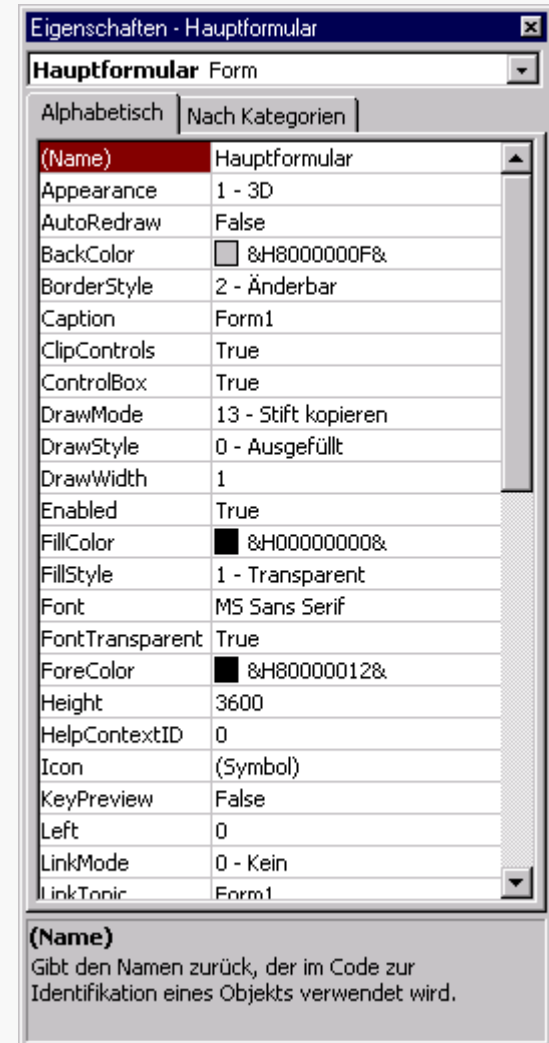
Eigenschaften - Hauptformular

Hauptformular Form

Alphabetisch | Nach Kategorien

| (Name) | Hauptformular |
|---|---|
| Appearance | 1 - 3D |
| AutoRedraw | False |
| BackColor | &H8000000F& |
| BorderStyle | 2 - Änderbar |
| Caption | Form1 |
| ClipControls | True |
| ControlBox | True |
| DrawMode | 13 - Stift kopieren |
| DrawStyle | 0 - Ausgefüllt |
| DrawWidth | 1 |
| Enabled | True |
| FillColor | &H00000000& |
| FillStyle | 1 - Transparent |
| Font | MS Sans Serif |
| FontTransparent | True |
| ForeColor | &H80000012& |
| Height | 3600 |
| HelpContextID | 0 |
| Icon | (Symbol) |
| KeyPreview | False |
| Left | 0 |
| LinkMode | 0 - Kein |
| LinkTopic | Form1 |

(Name)
Gibt den Namen zurück, der im Code zur Identifikation eines Objekts verwendet wird.